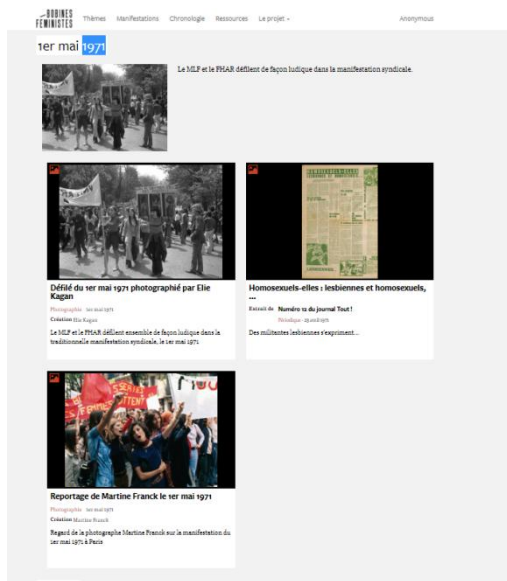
BOBINES FÉMINISTES Thèmes Manifestations Chronologie Ressources Le projet ▾ Anonymous

1er mai 1971

Le MLF et le FHAR défilent de façon ludique dans la manifestation syndicale.

Défilé du 1er mai 1971 photographié par Elie Kagan

Photographie 1er mai 1971

Création Elie Kagan

Le MLF et le FHAR défilent ensemble de façon ludique dans la traditionnelle manifestation syndicale, le 1er mai 1971

Homosexuels-elles : lesbiennes et homosexuels, ...

Extrait de Numéro 12 du journal Tout !

Périodique · 23 avril 1971

Des militantes lesbiennes s'expriment...

Reportage de Martine Franck le 1er mai 1971

Photographie 1er mai 1971

Création Martine Franck

Regard de la photographe Martine Franck sur la manifestation du 1er mai 1971 à Paris